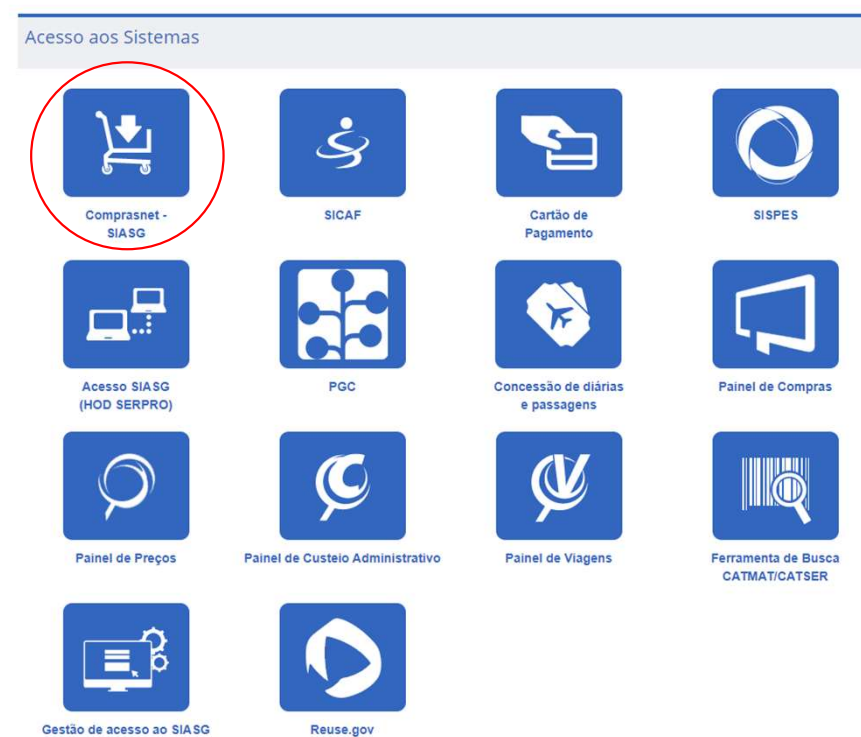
Acesso aos Sistemas

Comprasnet - SIASG

SICAF

Cartão de Pagamento

SISPES

Acesso SIASG (HOD SERPRO)

PGC

Concessão de diárias e passagens

Painel de Compras

Painel de Preços

Painel de Custeio Administrativo

Painel de Viagens

Ferramenta de Busca CATMAT/CATSER

Gestão de acesso ao SIASG

Reuse.gov